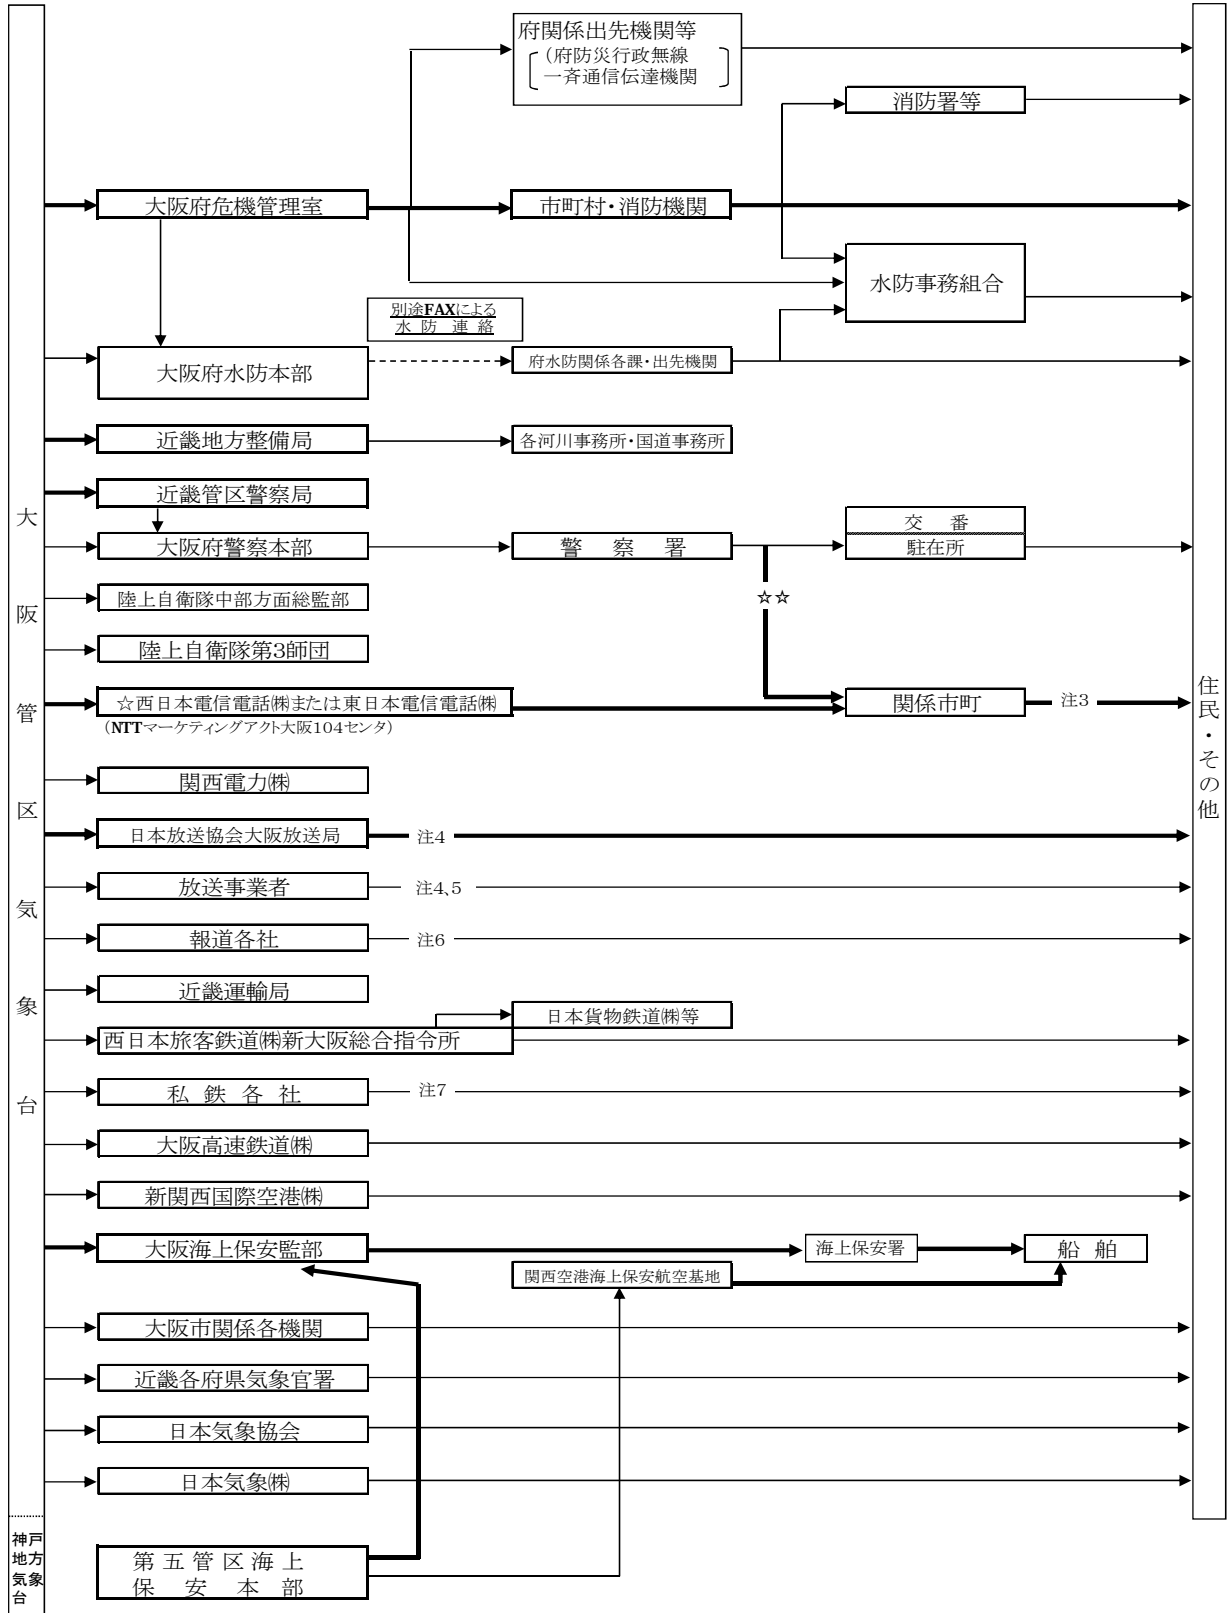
大阪管区気象台

府関係出先機関等
（府防災行政無線一斉通信伝達機関）

消防署等

大阪府危機管理室

市町村・消防機関

水防事務組合

別途FAXによる水防連絡

大阪府水防本部

府水防関係各課・出先機関

近畿地方整備局

各河川事務所・国道事務所

近畿管区警察局

大阪府警察本部

警察署

交番
駐在所

☆☆

陸上自衛隊中部方面総監部

陸上自衛隊第3師団

☆西日本電信電話㈱または東日本電信電話㈱
（NTTマーケティングアクト大阪104センタ）

関係市町

注3

関西電力㈱

日本放送協会大阪放送局

注4

放送事業者

注4、5

報道各社

注6

近畿運輸局

日本貨物鉄道㈱等

西日本旅客鉄道㈱新大阪総合指令所

私鉄各社

注7

大阪高速鉄道㈱

新関西国際空港㈱

大阪海上保安監部

海上保安署

船舶

関西空港海上保安航空基地

大阪市関係各機関

近畿各府県気象官署

日本気象協会

日本気象㈱

神戸地方気象台

第五管区海上保安本部

住民・その他